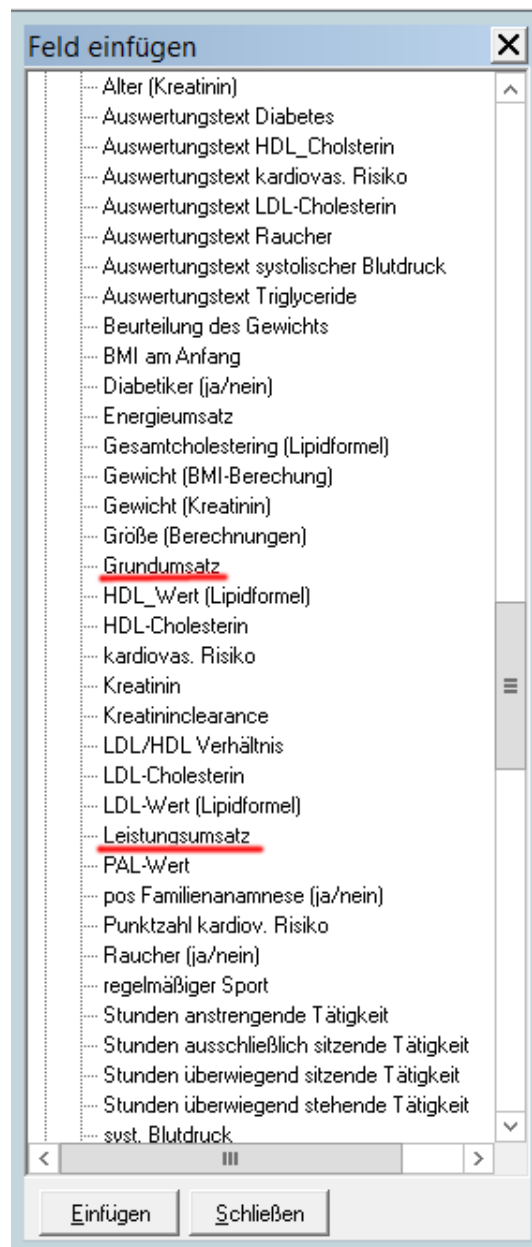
Feld einfügen

Alter (Kreatinin)
Auswertungstext Diabetes
Auswertungstext HDL_Cholsterin
Auswertungstext kardiovas. Risiko
Auswertungstext LDL-Cholesterin
Auswertungstext Raucher
Auswertungstext systolischer Blutdruck
Auswertungstext Triglyceride
Beurteilung des Gewichts
BMI am Anfang
Diabetiker (ja/nein)
Energieumsatz
Gesamtcholestering (Lipidformel)
Gewicht (BMI-Berechung)
Gewicht (Kreatinin)
Größe (Berechnungen)
Grundumsatz
HDL_Wert (Lipidformel)
HDL-Cholesterin
kardiovas. Risiko
Kreatinin
Kreatininclearance
LDL/HDL Verhältnis
LDL-Cholesterin
LDL-Wert (Lipidformel)
Leistungsumsatz
PAL-Wert
pos Familienanamnese (ja/nein)
Punktzahl kardiov. Risiko
Raucher (ja/nein)
regelmäßiger Sport
Stunden anstrengende Tätigkeit
Stunden ausschließlich sitzende Tätigkeit
Stunden überwiegend sitzende Tätigkeit
Stunden überwiegend stehende Tätigkeit
syst. Blutdruck

Einfügen
Schließen